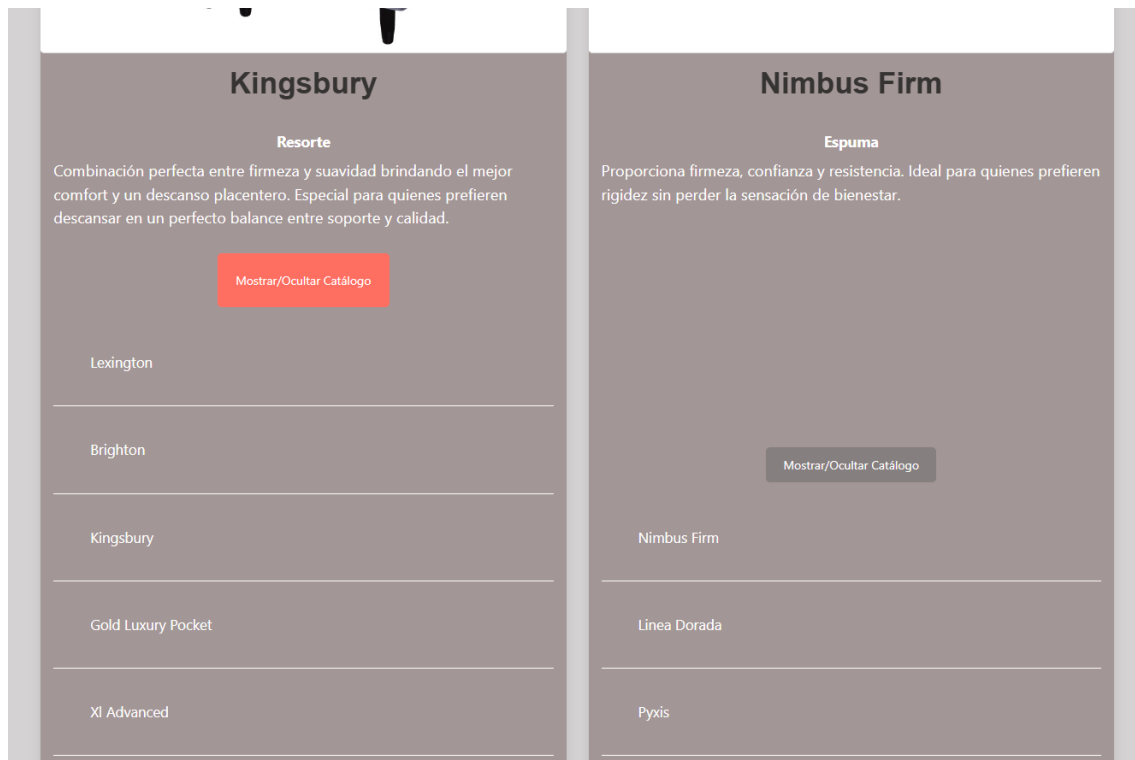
Kingsbury

Resorte

Combinación perfecta entre firmeza y suavidad brindando el mejor comfort y un descanso placentero. Especial para quienes prefieren descansar en un perfecto balance entre soporte y calidad.

Mostrar/Ocultar Catálogo

Lexington

Brighton

Kingsbury

Gold Luxury Pocket

Xl Advanced

Nimbus Firm

Espuma

Proporciona firmeza, confianza y resistencia. Ideal para quienes prefieren rigidez sin perder la sensación de bienestar.

Mostrar/Ocultar Catálogo

Nimbus Firm

Linea Dorada

Pyxis